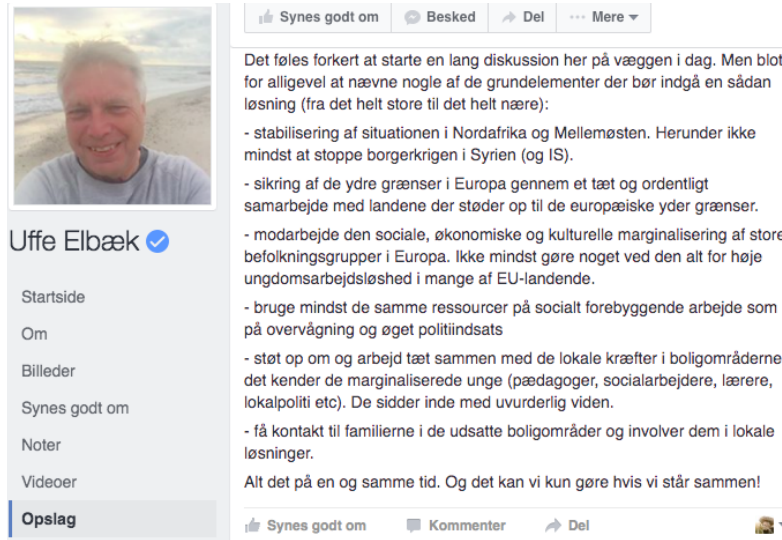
Uffe Elbæk

Startside

Om

Billeder

Synes godt om

Noter

Videoer

Opslag

Synes godt om   Besked   Del   Mere

Det føles forkert at starte en lang diskussion her på væggen i dag. Men blot for alligevel at nævne nogle af de grundelementer der bør indgå en sådan løsning (fra det helt store til det helt nære):

- stabilisering af situationen i Nordafrika og Mellemøsten. Herunder ikke mindst at stoppe borgerkrigen i Syrien (og IS).

- sikring af de ydre grænser i Europa gennem et tæt og ordentligt samarbejde med landene der støder op til de europæiske yder grænser.

- modarbejde den sociale, økonomiske og kulturelle marginalisering af store befolkningsgrupper i Europa. Ikke mindst gøre noget ved den alt for høje ungdomsarbejdsløshed i mange af EU-landende.

- bruge mindst de samme ressourcer på socialt forebyggende arbejde som på overvågning og øget politiindsats

- støt op om og arbejd tæt sammen med de lokale kræfter i boligområderne det kender de marginaliserede unge (pædagoger, socialarbejdere, lærere, lokalpoliti etc). De sidder inde med uvurderlig viden.

- få kontakt til familierne i de udsatte boligområder og involver dem i lokale løsninger.

Alt det på en og samme tid. Og det kan vi kun gøre hvis vi står sammen!

Synes godt om   Kommenter   Del